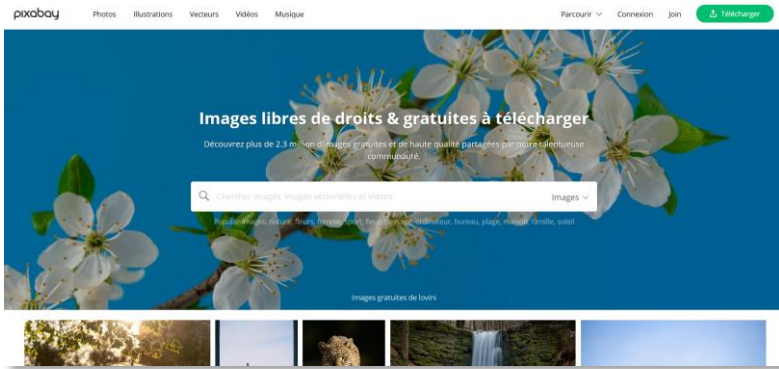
pixabay Photos Illustrations Vecteurs Vidéos Musique Parcourir Connexion Join Télécharger

Images libres de droits & gratuites à télécharger

Découvrez plus de 2.3 m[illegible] d'images gratuites et de haute qualité partagées par notre talentueuse communauté.

Chercher images, images vectorielles et vidéos Images

Populaires images: nature, fleurs, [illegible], sport, fleur, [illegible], ordinateur, bureau, plage, maison, famille, soleil

Images gratuites de lovini